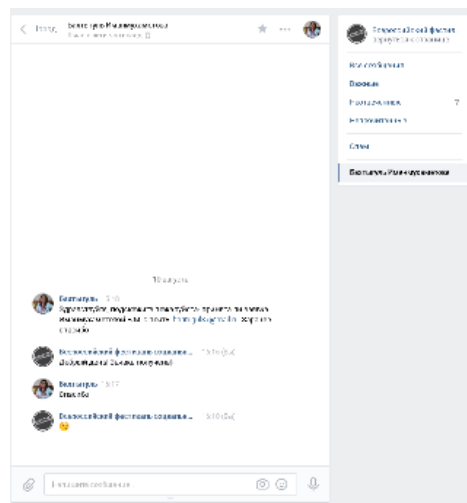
Назад Болотбуль Жылдызбекова

Все сообщения
Важные
Непрочитанные 7
Непрочитанные
Спам
Болотбуль Жылдызбекова

10 августа

Болотбуль
Здравствуйте, подскажите пожалуйста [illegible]

Всероссийский фестиваль социальной...
Добрый день! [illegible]

Болотбуль
Спасибо

Всероссийский фестиваль социальной...

Напишите сообщение...